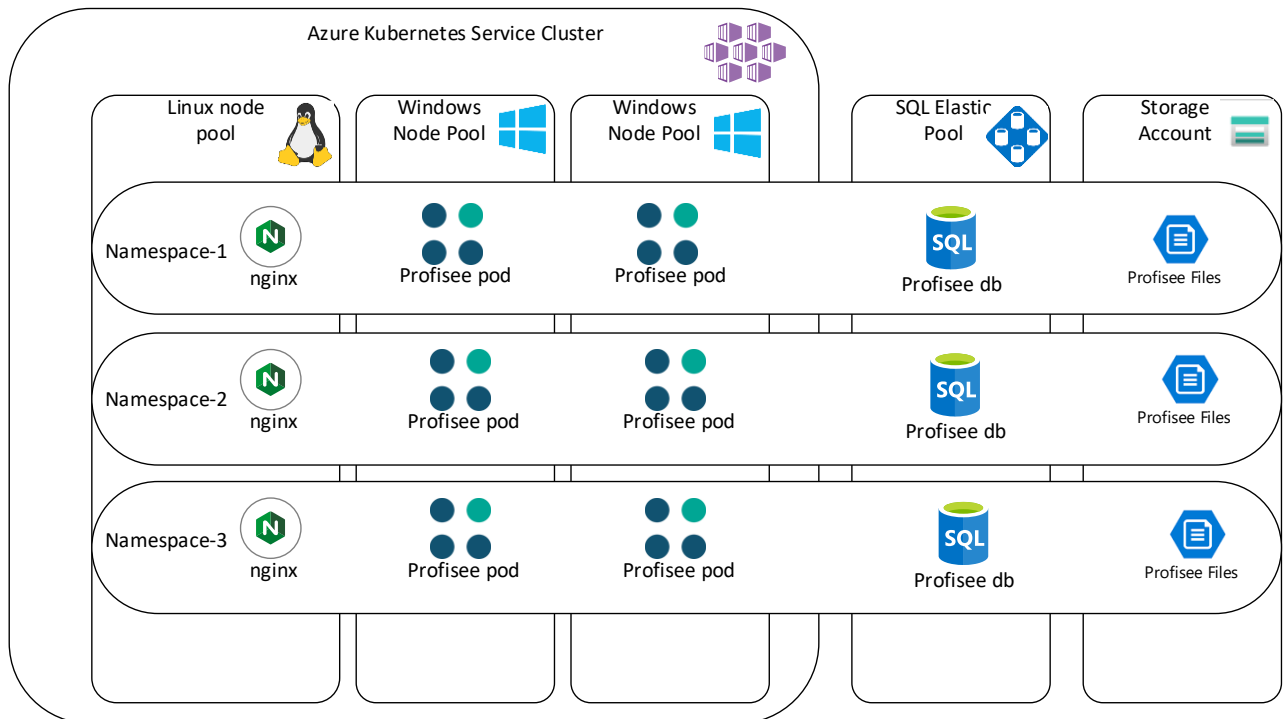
Azure Kubernetes Service Cluster

Linux node pool

Windows Node Pool

Windows Node Pool

SQL Elastic Pool

Storage Account

Namespace-1

nginx

Profisee pod

Profisee pod

SQL

Profisee db

Profisee Files

Namespace-2

nginx

Profisee pod

Profisee pod

SQL

Profisee db

Profisee Files

Namespace-3

nginx

Profisee pod

Profisee pod

SQL

Profisee db

Profisee Files